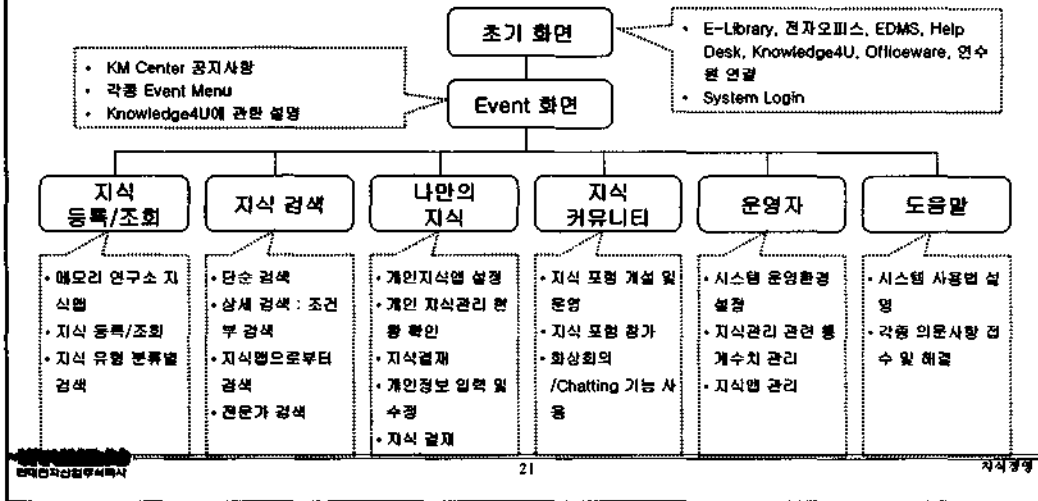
초기 화면

• E-Library, 전자오피스, EDMS, Help Desk, Knowledge4U, Officeware, 연수원 연결
• System Login

• KM Center 공지사항
• 각종 Event Menu
• Knowledge4U에 관한 설명

Event 화면

지식 등록/조회

지식 검색

나만의 지식

지식 커뮤니티

운영자

도움말

• 메모리 연구소 지식맵
• 지식 등록/조회
• 지식 유형 분류별 검색

• 단순 검색
• 상세 검색 : 조건부 검색
• 지식맵으로부터 검색
• 전문가 검색

• 개인지식맵 설정
• 개인 지식관리 현황 확인
• 지식결재
• 개인정보 입력 및 수정
• 지식 결재

• 지식 포럼 개설 및 운영
• 지식 포럼 평가
• 화상회의 /Chatting 기능 사용

• 시스템 운영환경 설정
• 지식관리 관련 통계수치 관리
• 지식맵 관리

• 시스템 사용법 설명
• 각종 의문사항 접수 및 해결

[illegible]

21

지식경영